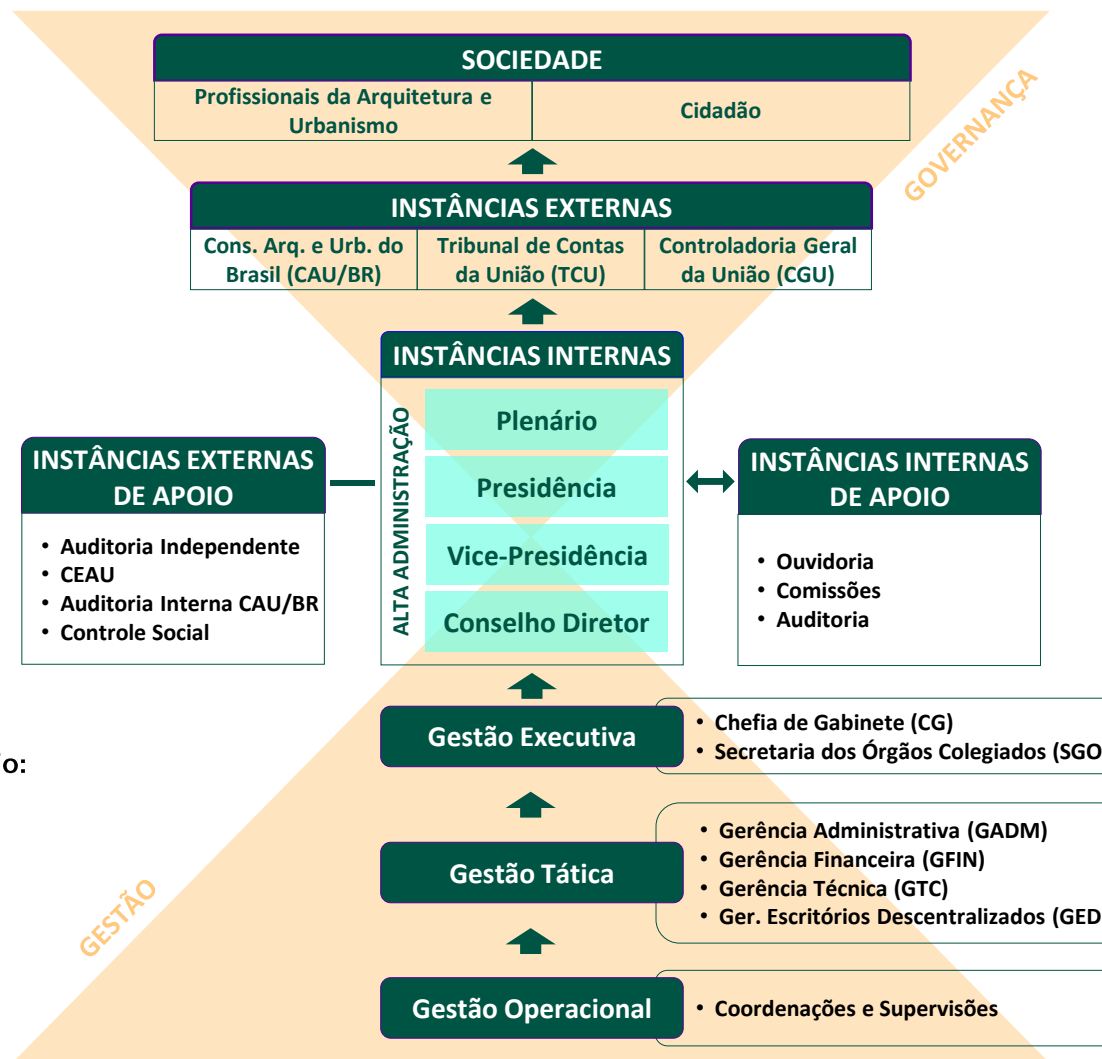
SOCIEDADE

| Profissionais da Arquitetura e Urbanismo | Cidadão |
|---|---|

GOVERNANÇA

INSTÂNCIAS EXTERNAS

| Cons. Arq. e Urb. do Brasil (CAU/BR) | Tribunal de Contas da União (TCU) | Controladoria Geral da União (CGU) |
|---|---|---|

INSTÂNCIAS INTERNAS

ALTA ADMINISTRAÇÃO

Plenário

Presidência

Vice-Presidência

Conselho Diretor

INSTÂNCIAS EXTERNAS DE APOIO

• Auditoria Independente
• CEAU
• Auditoria Interna CAU/BR
• Controle Social

INSTÂNCIAS INTERNAS DE APOIO

• Ouvidoria
• Comissões
• Auditoria

o:

Gestão Executiva

• Chefia de Gabinete (CG)
• Secretaria dos Órgãos Colegiados (SGO

Gestão Tática

• Gerência Administrativa (GADM)
• Gerência Financeira (GFIN)
• Gerência Técnica (GTC)
• Ger. Escritórios Descentralizados (GED

GESTÃO

Gestão Operacional

• Coordenações e Supervisões